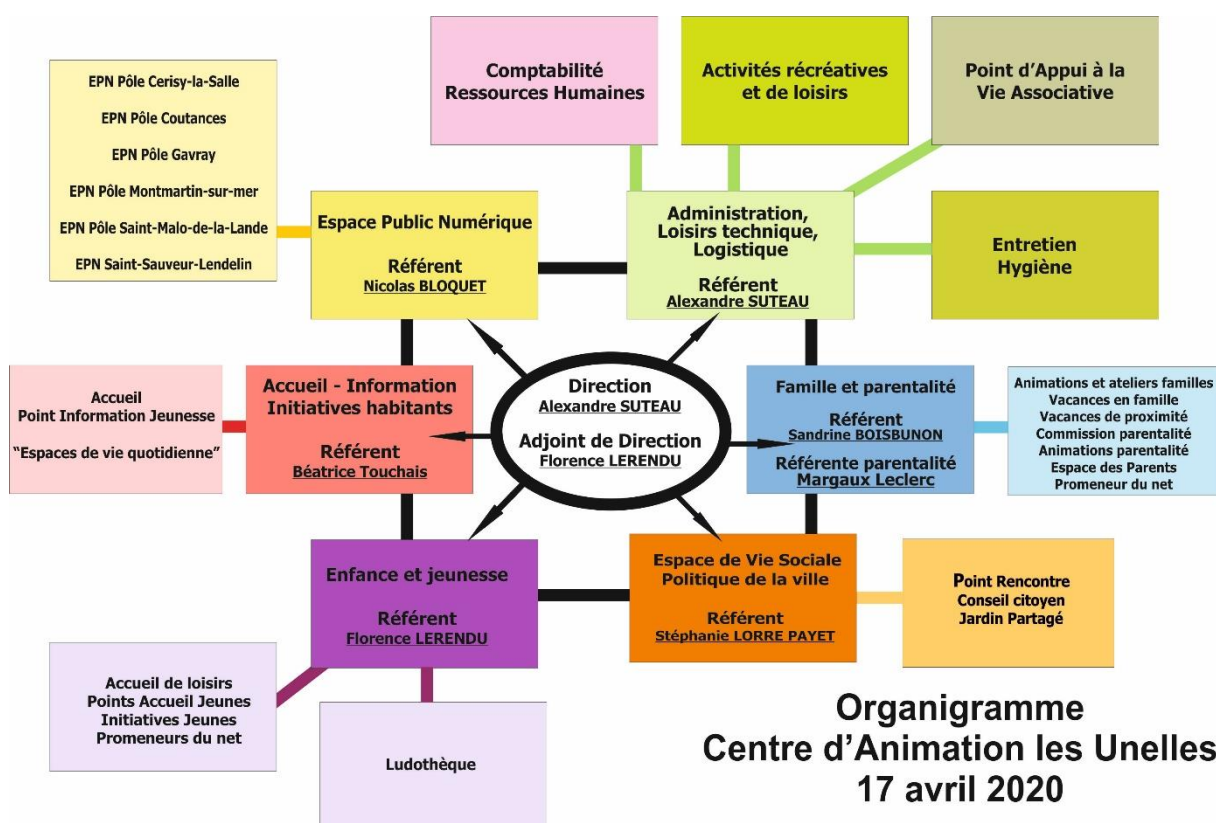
Comptabilité
Ressources Humaines

Activités récréatives et de loisirs

Point d'Appui à la Vie Associative

EPN Pôle Cerisy-la-Salle
EPN Pôle Coutances
EPN Pôle Gavray
EPN Pôle Montmartin-sur-mer
EPN Pôle Saint-Malo-de-la-Lande
EPN Saint-Sauveur-Lendelin

Espace Public Numérique
Référent
Nicolas BLOQUET

Administration, Loisirs technique, Logistique
Référent
Alexandre SUTEAU

Entretien
Hygiène

Accueil
Point Information Jeunesse
"Espaces de vie quotidienne"

Accueil - Information
Initiatives habitants
Référent
Béatrice Touchais

Direction
Alexandre SUTEAU
Adjoint de Direction
Florence LERENDU

Famille et parentalité
Référent
Sandrine BOISBUNON
Référente parentalité
Margaux Leclerc

Animations et ateliers familles
Vacances en famille
Vacances de proximité
Commission parentalité
Animations parentalité
Espace des Parents
Promeneur du net

Enfance et jeunesse
Référent
Florence LERENDU

Espace de Vie Sociale
Politique de la ville
Référent
Stéphanie LORRE PAYET

Point Rencontre
Conseil citoyen
Jardin Partagé

Accueil de loisirs
Points Accueil Jeunes
Initiatives Jeunes
Promeneurs du net

Ludothèque

Organigramme
Centre d'Animation les Unelles
17 avril 2020